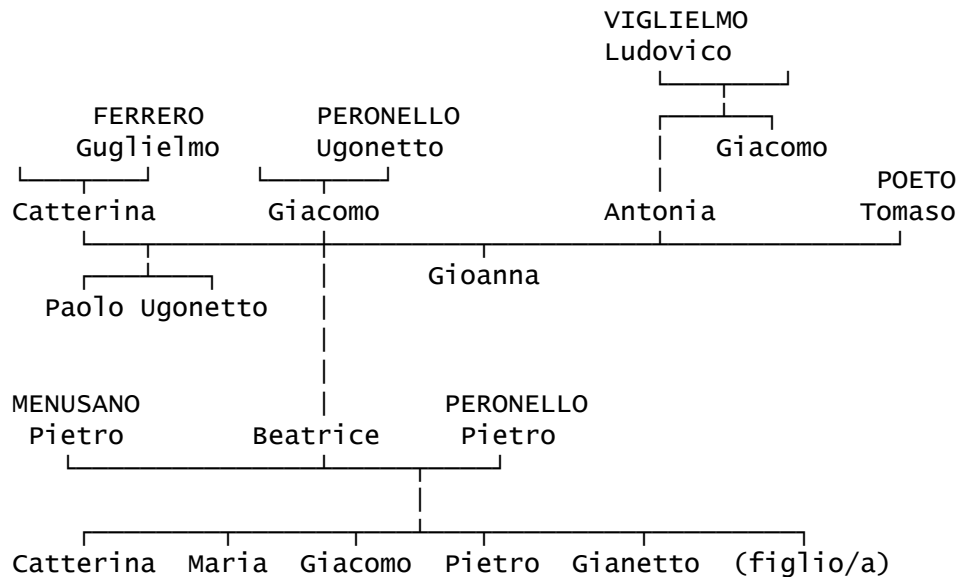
VIGLIELMO
Ludovico

FERRERO
Guglielmo

PERONELLO
Ugonetto

Giacomo

Catterina

Giacomo

Antonia

POETO
Tomaso

Gioanna

Paolo Ugonetto

MENUSANO
Pietro

Beatrice

PERONELLO
Pietro

Catterina Maria Giacomo Pietro Gianetto (figlio/a)